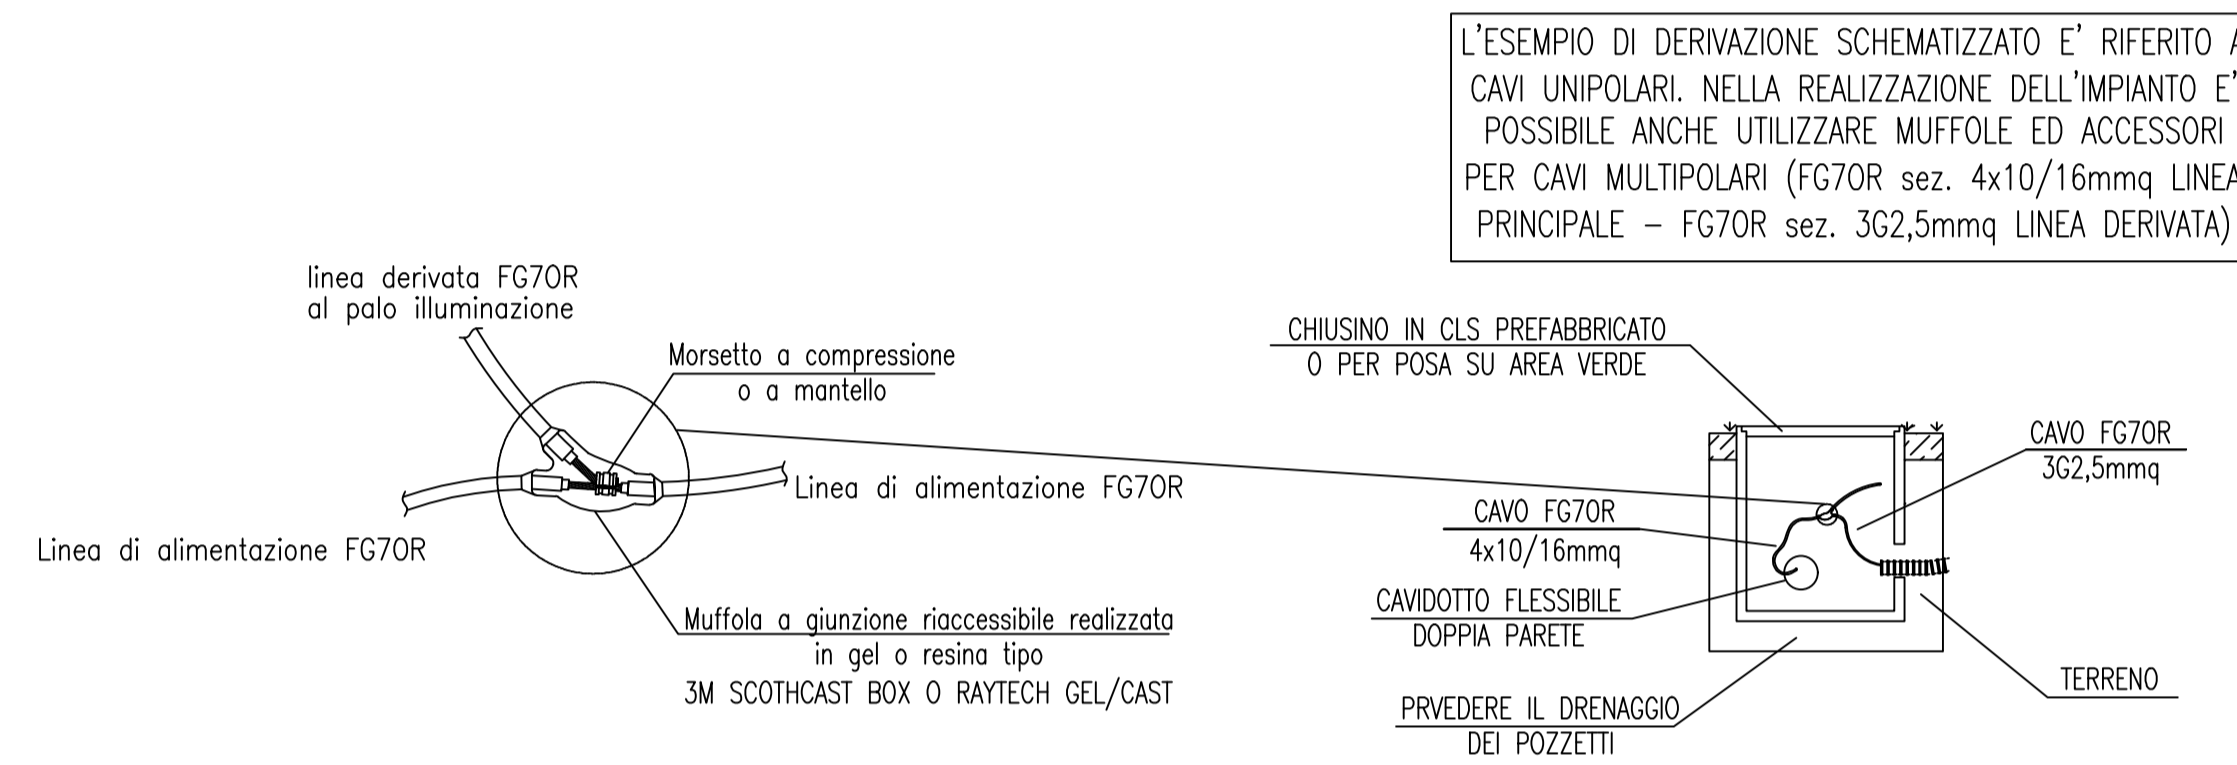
L'ESEMPIO DI DERIVAZIONE SCHEMATIZZATO E' RIFERITO A CAVI UNIPOLARI. NELLA REALIZZAZIONE DELL'IMPIANTO E' POSSIBILE ANCHE UTILIZZARE MUFFOLE ED ACCESSORI PER CAVI MULTIPOLARI (FG7OR sez. 4x10/16mmq LINEA PRINCIPALE – FG7OR sez. 3G2,5mmq LINEA DERIVATA)

linea derivata FG7OR
al palo illuminazione

Morsetto a compressione
o a mantello

Linea di alimentazione FG7OR

Linea di alimentazione FG7OR

Muffola a giunzione riaccessibile realizzata
in gel o resina tipo
3M SCOTHCAST BOX O RAYTECH GEL/CAST

CHIUSINO IN CLS PREFABBRICATO
O PER POSA SU AREA VERDE

CAVO FG7OR
3G2,5mmq

CAVO FG7OR
4x10/16mmq

CAVIDOTTO FLESSIBILE
DOPPIA PARETE

TERRENO

PRVEDERE IL DRENAGGIO
DEI POZZETTI